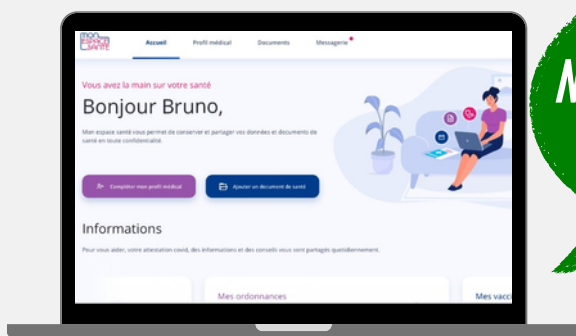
mon ESPACE SANTÉ

Accueil

Profil médical

Documents

Messagerie

Vous avez la main sur votre santé

Bonjour Bruno,

Mon espace santé vous permet de conserver et partager vos données et documents de santé en toute confidentialité.

Compléter mon profil médical

Ajouter un document de santé

Informations

Pour vous aider, votre attestation covid, des informations et des conseils vous sont partagés quotidiennement.

Mes ordonnances

Mes vacc

M